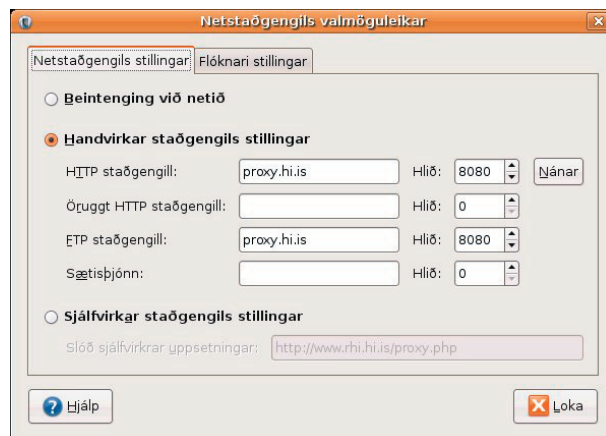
Netstaðgengils valmöguleikar

Netstaðgengils stillingar | Flóknari stillingar

Beintenging við netið

Handvirkar staðgengils stillingar

HTTP staðgengill: proxy.hi.is Hlið: 8080 Nánar

Öruggt HTTP staðgengill: Hlið: 0

FTP staðgengill: proxy.hi.is Hlið: 8080

Sætisþjónn: Hlið: 0

Sjálfvirkar staðgengils stillingar

Slóð sjálfvirkrar uppsetningar: http://www.rhi.hi.is/proxy.php

Hjálp

Loka